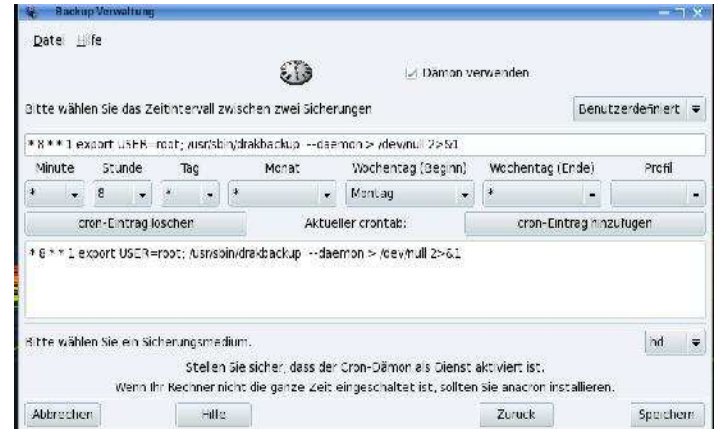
Backup Verwaltung

Datei Hilfe

Dämon verwenden

Bitte wählen Sie das Zeitintervall zwischen zwei Sicherungen

Benutzerdefiniert

* 8 * * 1 export USER=root; /usr/sbin/drakbackup --daemon > /dev/null 2>&1

| Minute | Stunde | Tag | Monat | Wochentag (Beginn) | Wochentag (Ende) | Profil |
|---|---|---|---|---|---|---|
| * | 8 | * | * | Montag | * | |

cron-Eintrag löschen

Aktueller crontab:

cron-Eintrag hinzufügen

* 8 * * 1 export USER=root; /usr/sbin/drakbackup --daemon > /dev/null 2>&1

Bitte wählen Sie ein Sicherungsmedium.

hd

Stellen Sie sicher, dass der Cron-Dämon als Dienst aktiviert ist.

Wenn Ihr Rechner nicht die ganze Zeit eingeschaltet ist, sollten Sie anacron installieren.

Abbrechen

Hilfe

Zurück

Speichern